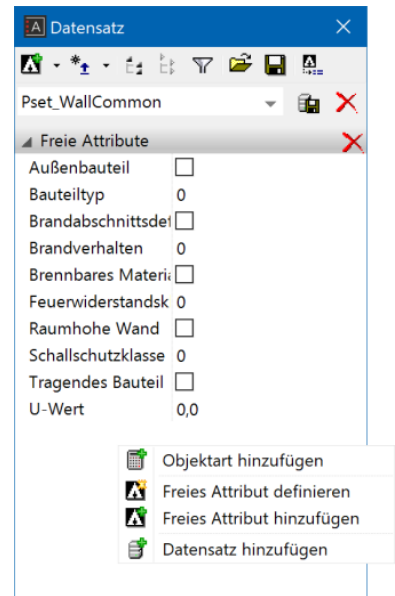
Datensatz

Pset_WallCommon

Freie Attribute

| | |
|---|---|
| Außenbauteil | ☐ |
| Bauteiltyp | 0 |
| Brandabschnittsde | ☐ |
| Brandverhalten | 0 |
| Brennbares Materia | ☐ |
| Feuerwiderstandsk | 0 |
| Raumhohe Wand | ☐ |
| Schallschutzklasse | 0 |
| Tragendes Bauteil | ☐ |
| U-Wert | 0,0 |

Objektart hinzufügen
Freies Attribut definieren
Freies Attribut hinzufügen
Datensatz hinzufügen